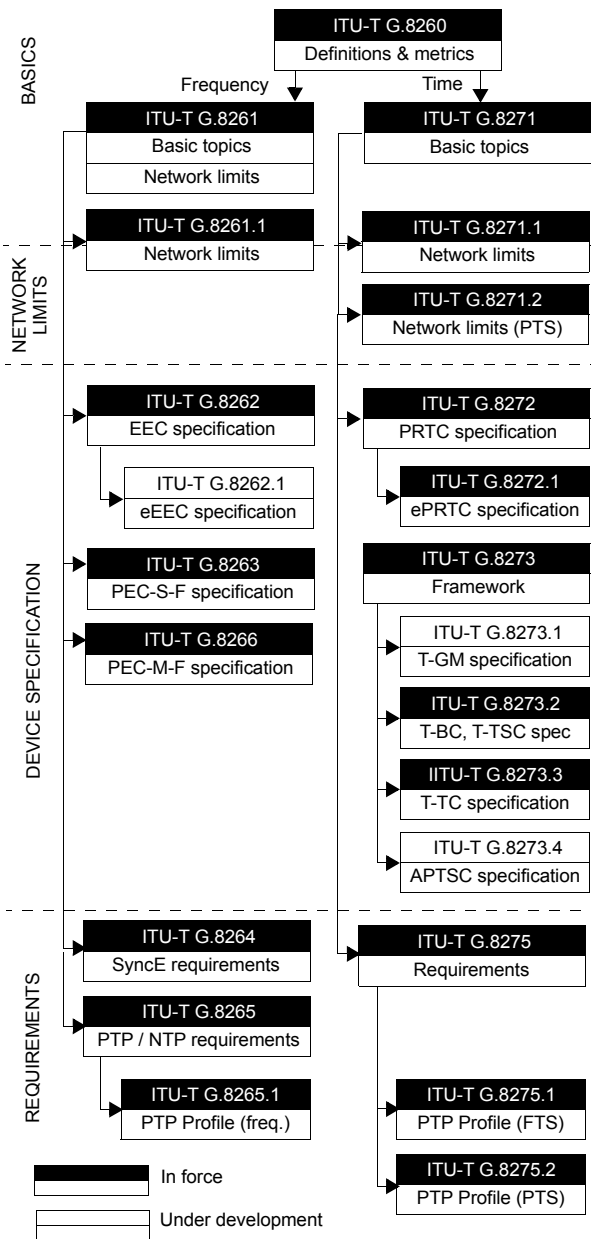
BASICS

ITU-T G.8260
Definitions & metrics

Frequency

Time

ITU-T G.8261
Basic topics
Network limits

ITU-T G.8271
Basic topics

NETWORK LIMITS

ITU-T G.8261.1
Network limits

ITU-T G.8271.1
Network limits

ITU-T G.8271.2
Network limits (PTS)

DEVICE SPECIFICATION

ITU-T G.8262
EEC specification

ITU-T G.8262.1
eEEC specification

ITU-T G.8263
PEC-S-F specification

ITU-T G.8266
PEC-M-F specification

ITU-T G.8272
PRTC specification

ITU-T G.8272.1
ePRTC specification

ITU-T G.8273
Framework

ITU-T G.8273.1
T-GM specification

ITU-T G.8273.2
T-BC, T-TSC spec

IITU-T G.8273.3
T-TC specification

ITU-T G.8273.4
APTSC specification

REQUIREMENTS

ITU-T G.8264
SyncE requirements

ITU-T G.8265
PTP / NTP requirements

ITU-T G.8265.1
PTP Profile (freq.)

ITU-T G.8275
Requirements

ITU-T G.8275.1
PTP Profile (FTS)

ITU-T G.8275.2
PTP Profile (PTS)

In force

Under development